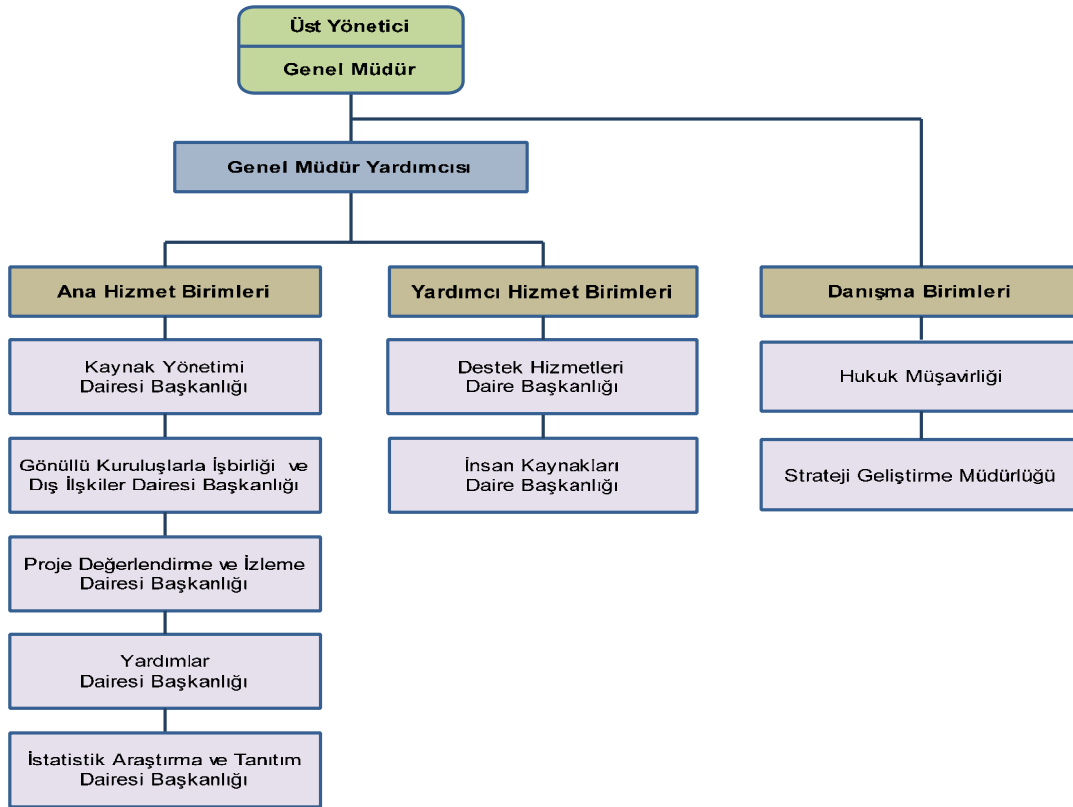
Üst Yönetici
Genel Müdür

Genel Müdür Yardımcısı

Ana Hizmet Birimleri

Kaynak Yönetimi Dairesi Başkanlığı

Gönüllü Kuruluşlarla İşbirliği ve Dış İlşkiler Dairesi Başkanlığı

Proje Değerlendirme ve İzleme Dairesi Başkanlığı

Yardımlar Dairesi Başkanlığı

İstatistik Araştırma ve Tanıtım Dairesi Başkanlığı

Yardımcı Hizmet Birimleri

Destek Hizmetleri Daire Başkanlığı

İnsan Kaynakları Daire Başkanlığı

Danışma Birimleri

Hukuk Müşavirliği

Strateji Geliştirme Müdürlüğü